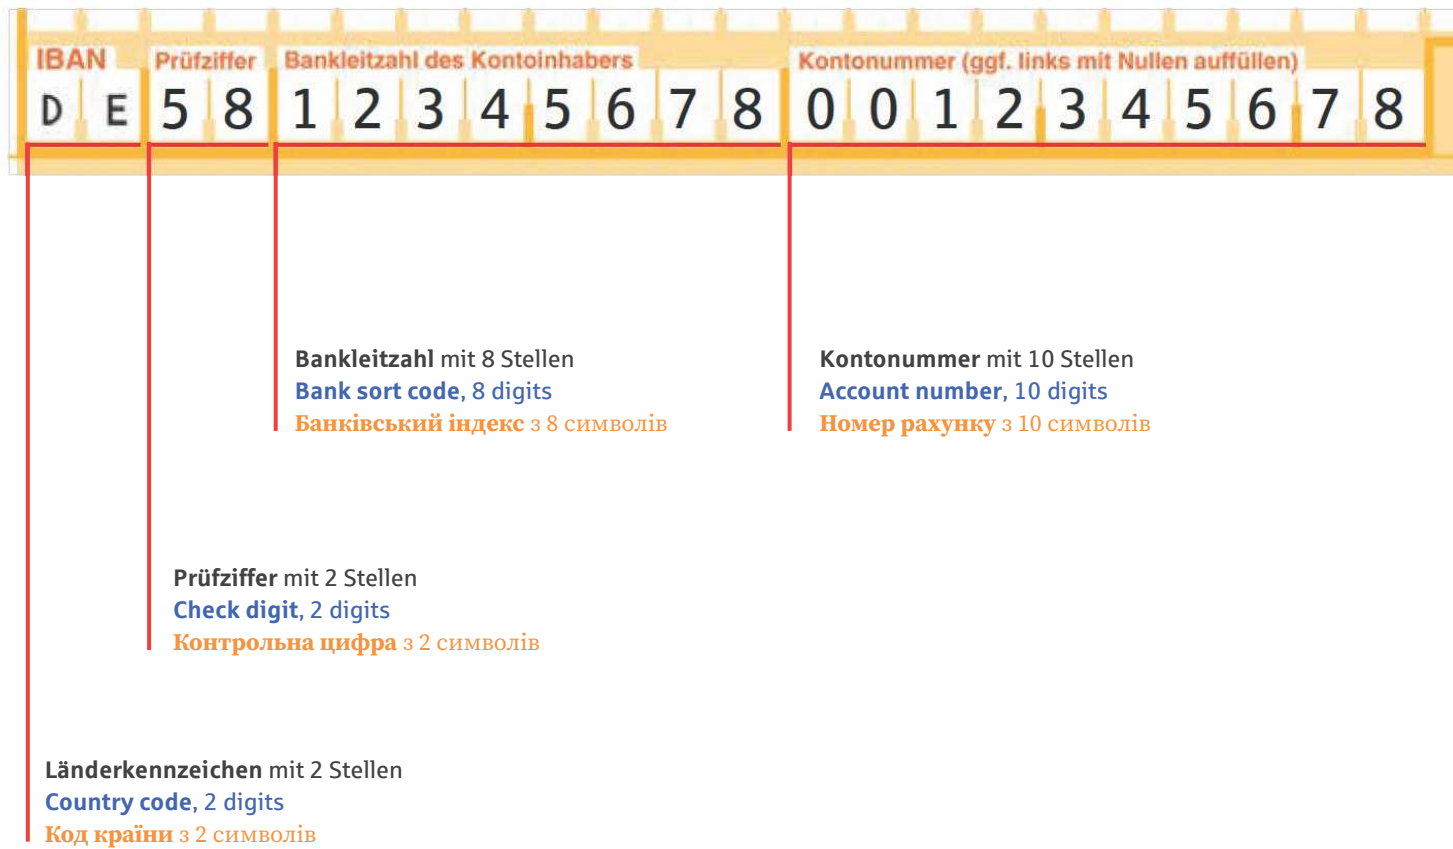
IBAN Prüfziffer Bankleitzahl des Kontoinhabers Kontonummer (ggf. links mit Nullen auffüllen)

D E 5 8 1 2 3 4 5 6 7 8 0 0 1 2 3 4 5 6 7 8

Bankleitzahl mit 8 Stellen
Bank sort code, 8 digits
Банківський індекс з 8 символів

Kontonummer mit 10 Stellen
Account number, 10 digits
Номер рахунку з 10 символів

Prüfziffer mit 2 Stellen
Check digit, 2 digits
Контрольна цифра з 2 символів

Länderkennzeichen mit 2 Stellen
Country code, 2 digits
Код країни з 2 символів